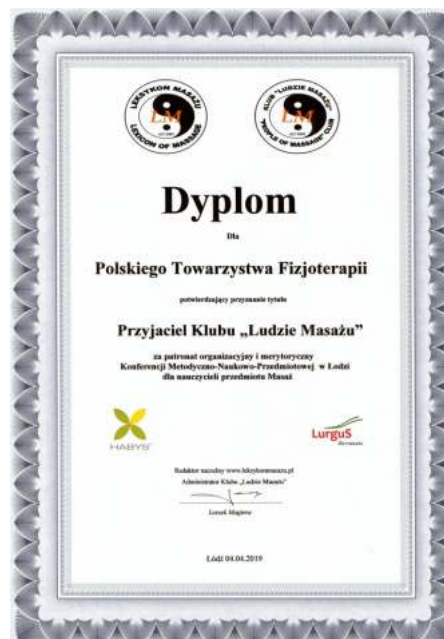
LEKSYKON MASAŻU
LEXICON OF MASSAGE

KLUB "LUDZIE MASAŻU"
PEOPLE OF MASSAGE CLUB

Dyplom

Dla

Polskiego Towarzystwa Fizjoterapii

potwierdzający przyznanie tytułu

Przyjaciel Klubu „Ludzie Masażu"

za patronat organizacyjny i merytoryczny
Konferencji Metodyczno-Naukowo-Przedmiotowej w Łodzi
dla nauczycieli przedmiotu Masaż

HABYS

LurguS

Redaktor naczelny www.leksykonmasazu.pl
Administrator Klubu „Ludzie Masażu"

Leszek Magiera

Łódź 04.04.2019